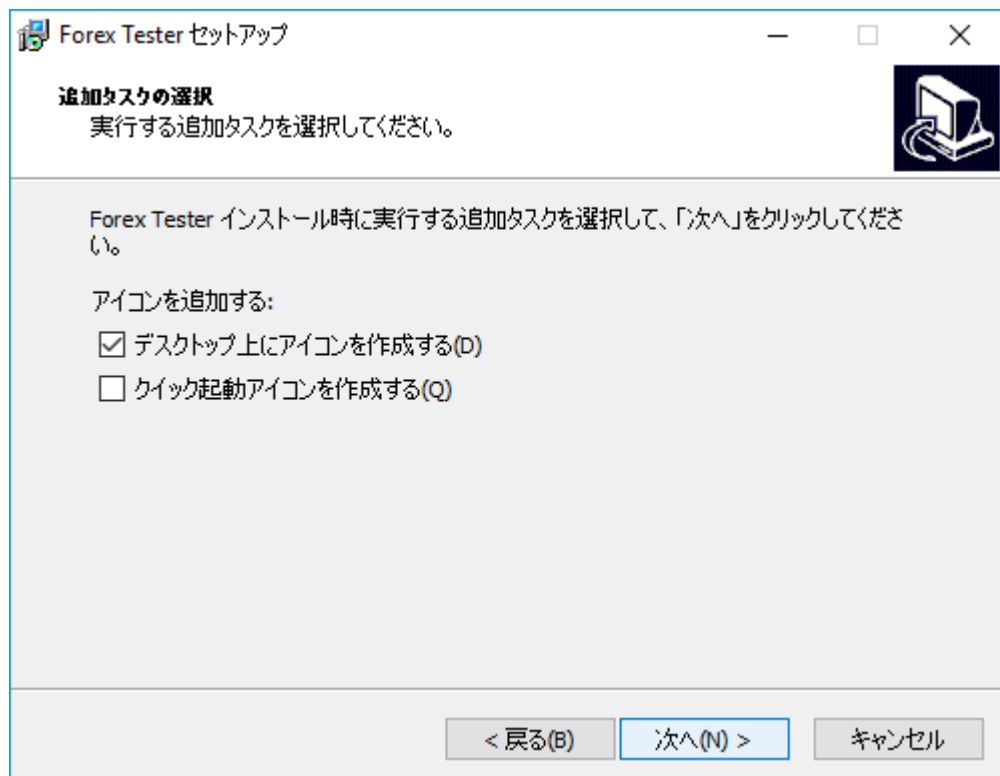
Forex Tester セットアップ

追加タスクの選択
実行する追加タスクを選択してください。

Forex Tester インストール時に実行する追加タスクを選択して、「次へ」をクリックしてください。

アイコンを追加する:

☑ デスクトップ上にアイコンを作成する(D)

☐ クイック起動アイコンを作成する(Q)

< 戻る(B)
次へ(N) >
キャンセル